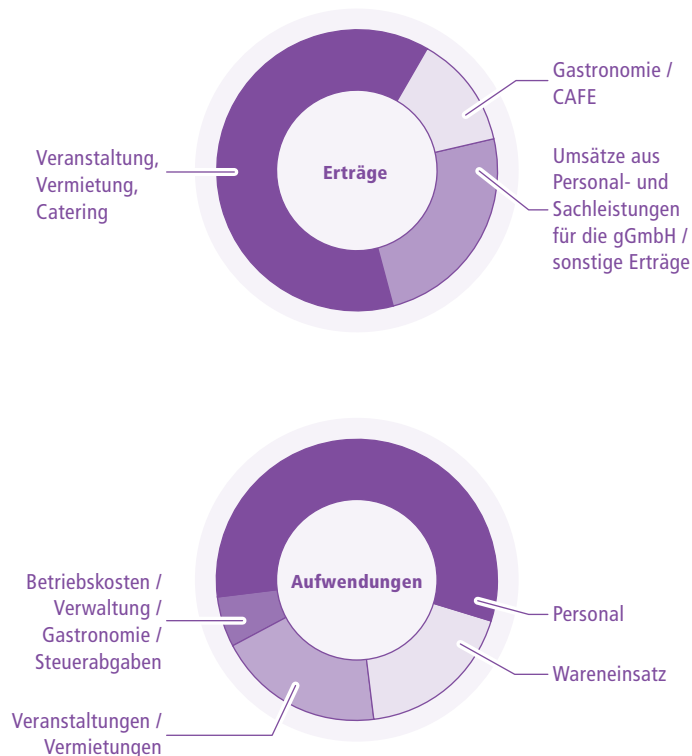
Erträge

Veranstaltung, Vermietung, Catering

Gastronomie / CAFE

Umsätze aus Personal- und Sachleistungen für die gGmbH / sonstige Erträge

Aufwendungen

Betriebskosten / Verwaltung / Gastronomie / Steuerabgaben

Personal

Wareneinsatz

Veranstaltungen / Vermietungen